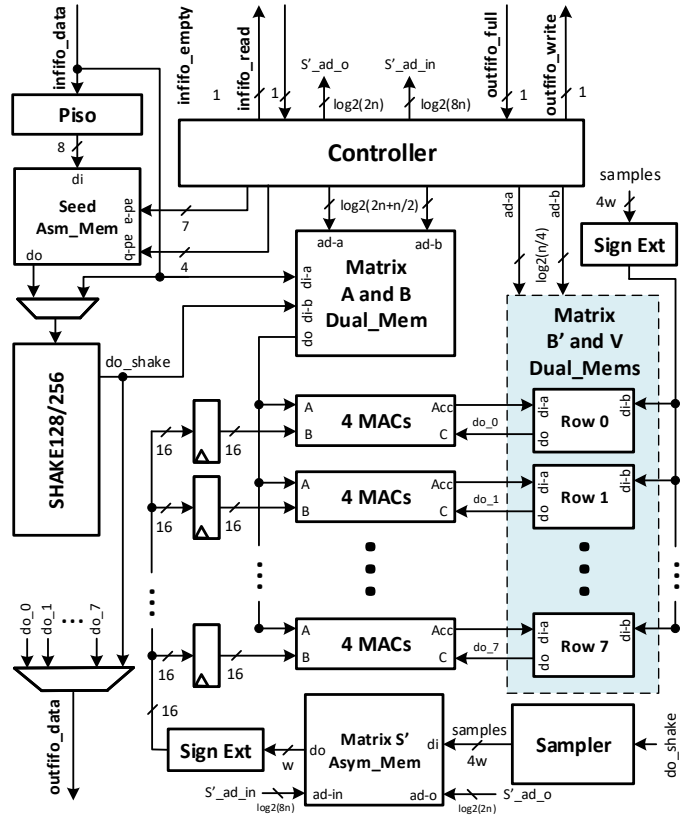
infifo_data
infifo_empty
infifo_read
S'_ad_o
S'_ad_in
outfifo_full
outfifo_write
1
1
log2(2n)
log2(8n)
1
1
Piso
8
Controller
samples
4w
di
Seed
Asm_Mem
e-pe
q-pe
7
log2(2n+n/2)
ad-a
ad-b
ad-a
ad-b
Sign Ext
do
4
Matrix
A and B
Dual_Mem
di-a
di-b
do
log2(n/4)
Matrix
B' and V
Dual_Mems
SHAKE128/256
do_shake
A
B
4 MACs
Acc
C
do_0
di-a
do
Row 0
di-b
16
16
A
B
4 MACs
Acc
C
do_1
di-a
do
Row 1
di-b
16
16
do_0
do_1
...
do_7
A
B
4 MACs
Acc
C
do_7
di-a
do
Row 7
di-b
16
16
outfifo_data
16
Sign Ext
w
do
Matrix S'
Asym_Mem
di
samples
4w
Sampler
do_shake
S'_ad_in
log2(8n)
ad-in
ad-o
S'_ad_o
log2(2n)